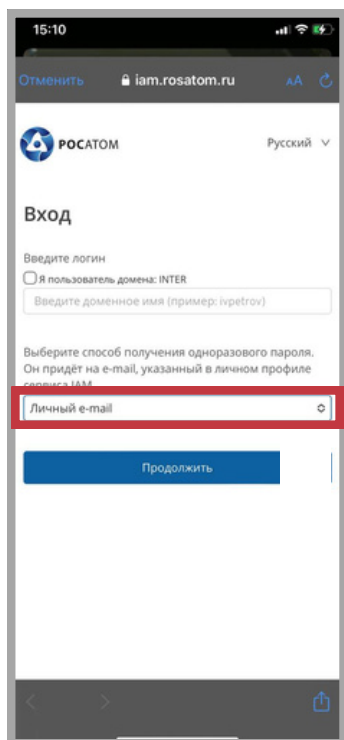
15:10

Отменить iam.rosatom.ru AA

РОСАТОМ

Русский

Вход

Введите логин

Я пользователь домена: INTER

Введите доменное имя (пример: ivpetrov)

Выберите способ получения одноразового пароля. Он придёт на e-mail, указанный в личном профиле сервиса IAM

Личный e-mail

Продолжить